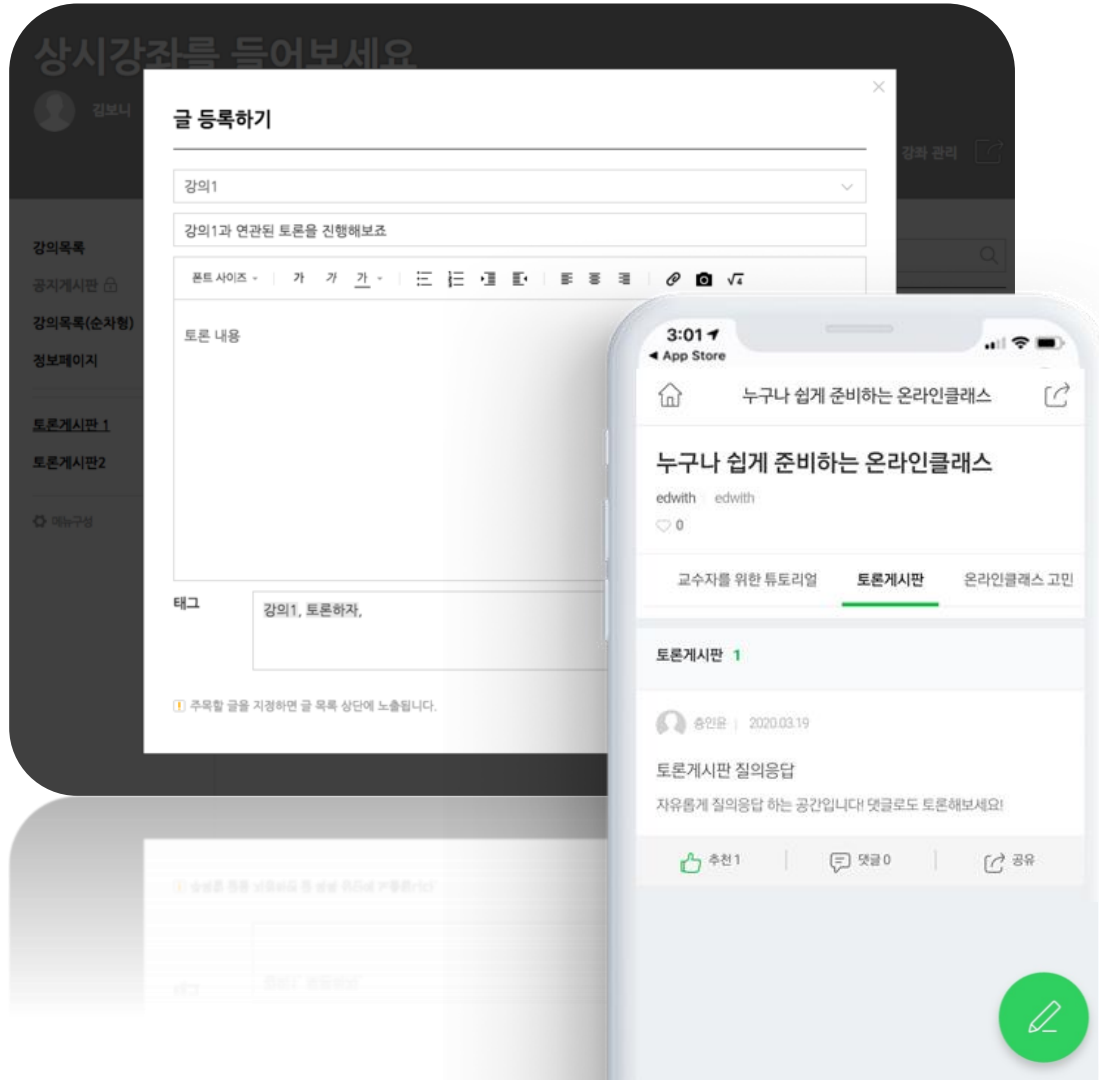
상시강좌를 들어보세요

김보니

강좌 관리

강의목록
공지게시판
강의목록(순차형)
정보페이지
토론게시판 1
토론게시판2
메뉴구성

글 등록하기

강의1

강의1과 연관된 토론을 진행해보죠

폰트 사이즈 가 가 가

토론 내용

태그

강의1, 토론하자,

주목할 글을 지정하면 글 목록 상단에 노출됩니다.

3:01
◂ App Store

누구나 쉽게 준비하는 온라인클래스

누구나 쉽게 준비하는 온라인클래스

edwith edwith

0

교수자를 위한 튜토리얼 토론게시판 온라인클래스 고민

토론게시판 1

송인윤 | 2020.03.19

토론게시판 질의응답

자유롭게 질의응답 하는 공간입니다! 댓글로도 토론해보세요!

추천1 댓글0 공유